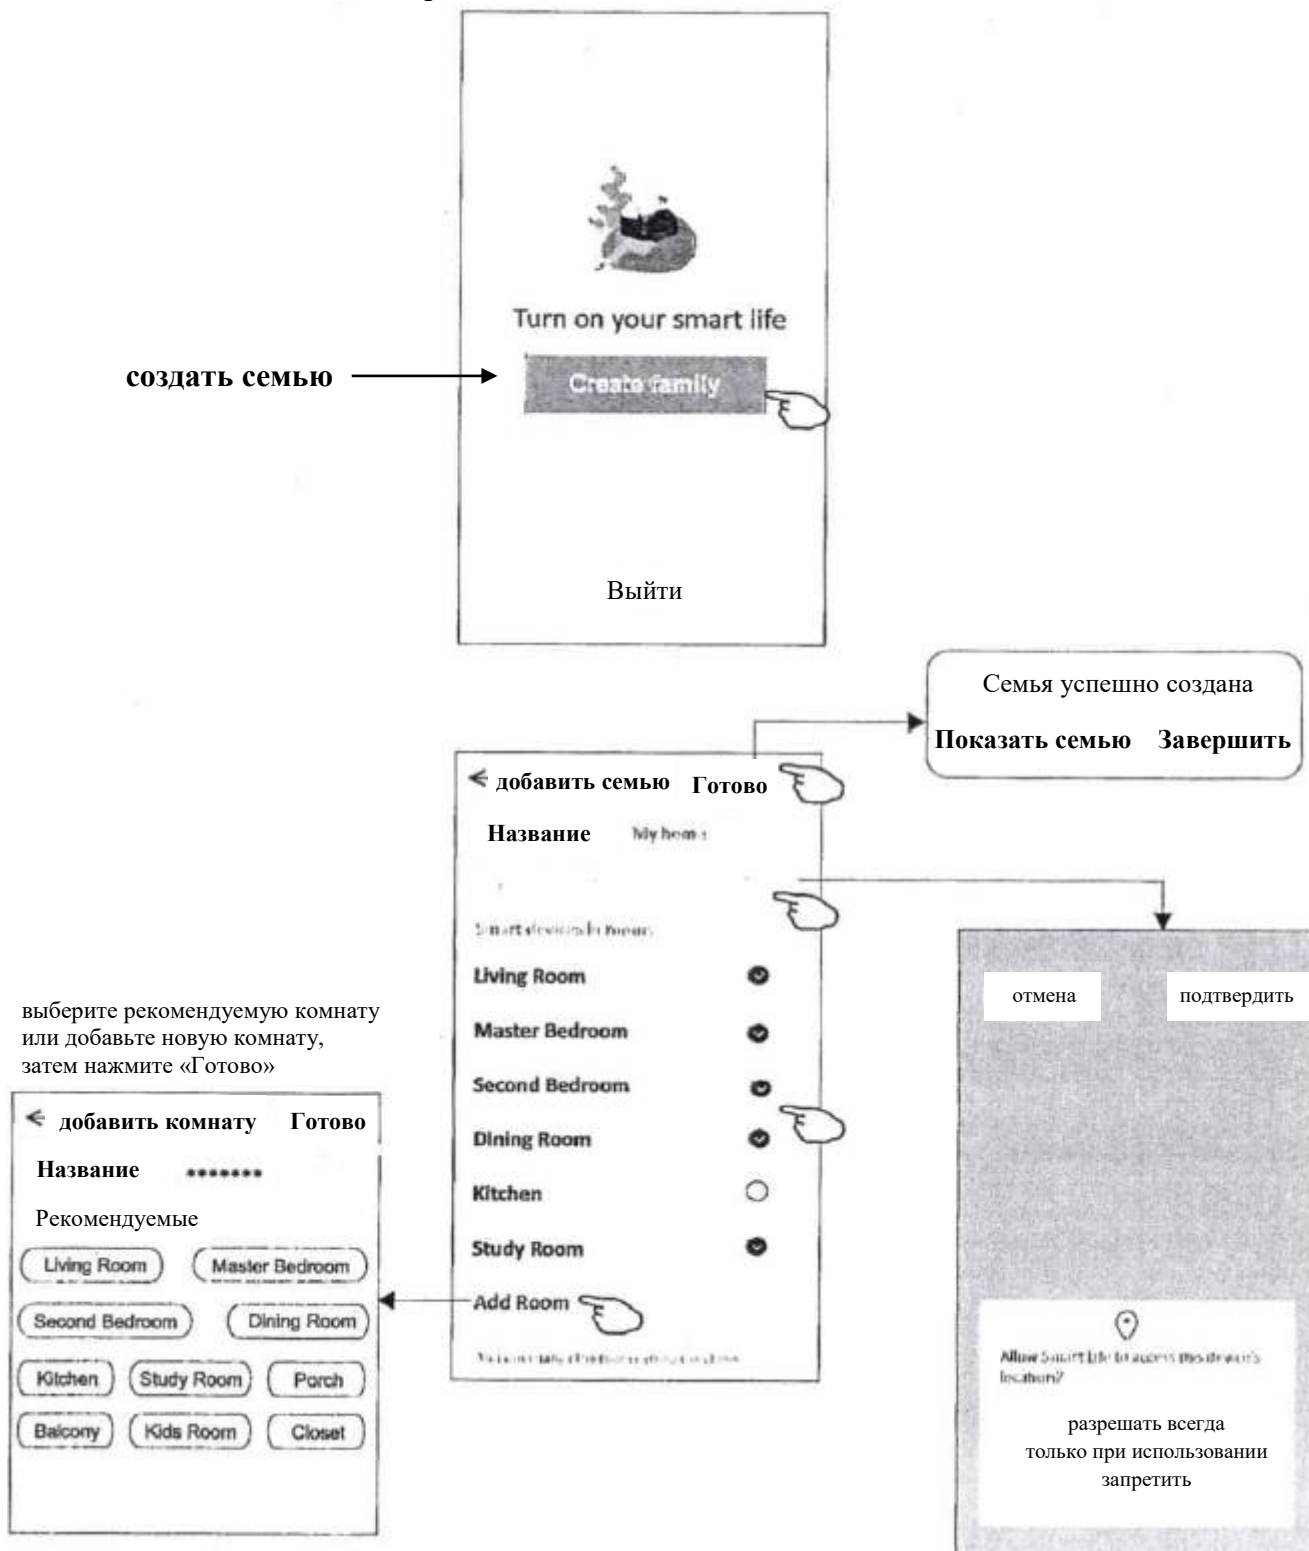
Turn on your smart life

создать семью

Create family

Выйти

Семья успешно создана

Показать семью Завершить

добавить семью Готово

Название My home

Smart devices in rooms

Living Room

Master Bedroom

Second Bedroom

Dining Room

Kitchen

Study Room

Add Room

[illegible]

отмена подтвердить

Allow Smart life to access this device's location?

разрешать всегда

только при использовании

запретить

выберите рекомендуемую комнату или добавьте новую комнату, затем нажмите «Готово»

добавить комнату Готово

Название *******

Рекомендуемые

Living Room

Master Bedroom

Second Bedroom

Dining Room

Kitchen

Study Room

Porch

Balcony

Kids Room

Closet